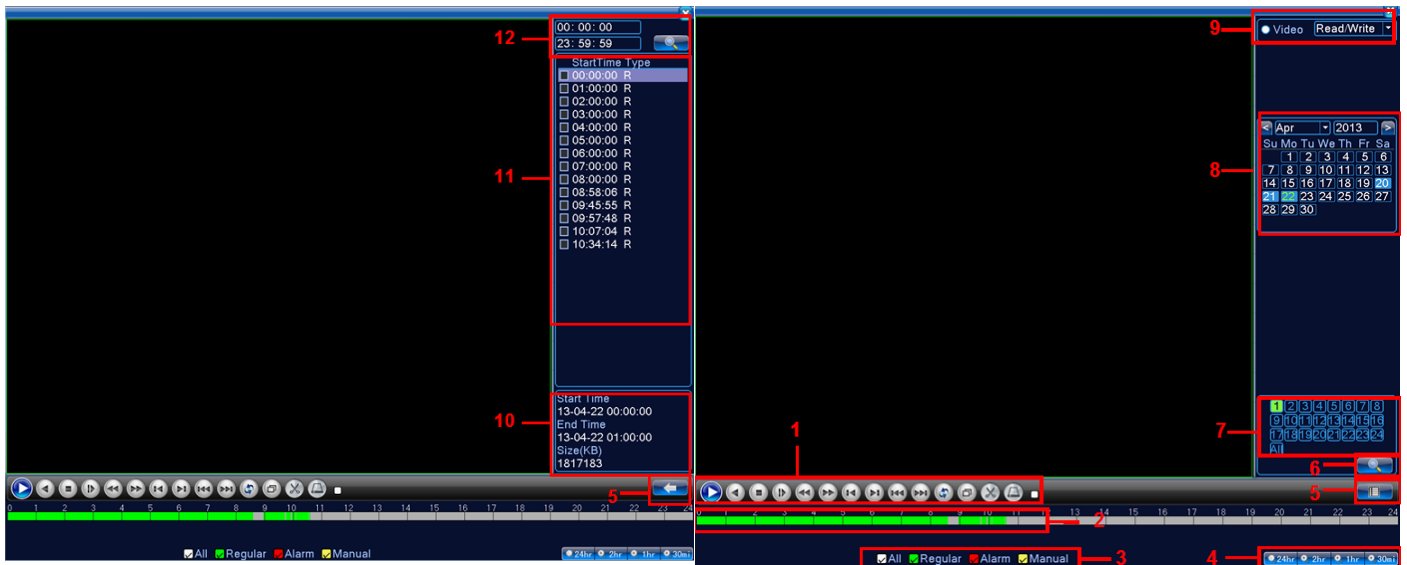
12
00: 00: 00
23: 59: 59
StartTime Type
00:00:00 R
01:00:00 R
02:00:00 R
03:00:00 R
04:00:00 R
05:00:00 R
06:00:00 R
07:00:00 R
08:00:00 R
08:58:06 R
09:45:55 R
09:57:48 R
10:07:04 R
10:34:14 R
11
10
Start Time
13-04-22 00:00:00
End Time
13-04-22 01:00:00
Size(KB)
1817183
5
0 1 2 3 4 5 6 7 8 9 10 11 12 13 14 15 16 17 18 19 20 21 22 23 24
All Regular Alarm Manual
24hr 2hr 1hr 30mi

9
Video Read/Write
8
Apr 2013
| Su | Mo | Tu | We | Th | Fr | Sa |
|---|---|---|---|---|---|---|
| | 1 | 2 | 3 | 4 | 5 | 6 |
| 7 | 8 | 9 | 10 | 11 | 12 | 13 |
| 14 | 15 | 16 | 17 | 18 | 19 | 20 |
| 21 | 22 | 23 | 24 | 25 | 26 | 27 |
| 28 | 29 | 30 | | | | |
7
1 2 3 4 5 6 7 8
9 10 11 12 13 14 15 16
17 18 19 20 21 22 23 24
All
6
1
5
0 1 2 3 4 5 6 7 8 9 10 11 12 13 14 15 16 17 18 19 20 21 22 23 24
2
All Regular Alarm Manual
3
4
24hr 2hr 1hr 30mi